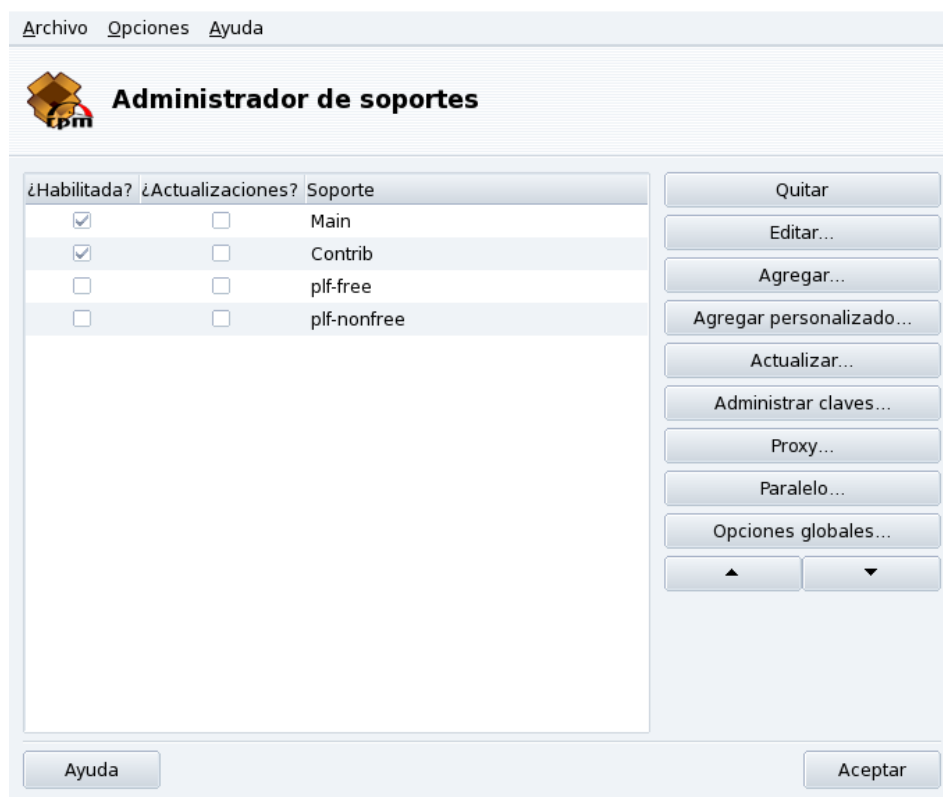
Archivo Opciones Ayuda

rpm

Administrador de soportes

| ¿Habilitada? | ¿Actualizaciones? | Soporte |
|---|---|---|
| ☑ | ☐ | Main |
| ☑ | ☐ | Contrib |
| ☐ | ☐ | plf-free |
| ☐ | ☐ | plf-nonfree |

Quitar
Editar...
Agregar...
Agregar personalizado...
Actualizar...
Administrar claves...
Proxy...
Paralelo...
Opciones globales...
▲ ▼

Ayuda
Aceptar